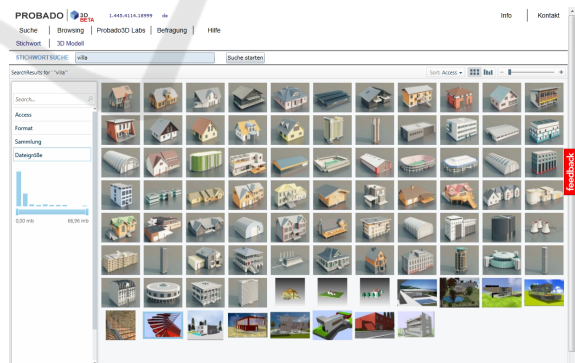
PROBADO 3D BETA 1.445.6114.18999 de

Info Kontakt

Suche Browsing Probado3D Labs Befragung Hilfe

Stichwort 3D Modell

STICHWORTSUCHE villa Suche starten

SearchResults for "villa"

Sort: Access

Search...

Access

Format

Sammlung

Dateigröße

0,00 mb 66,96 mb

feedback